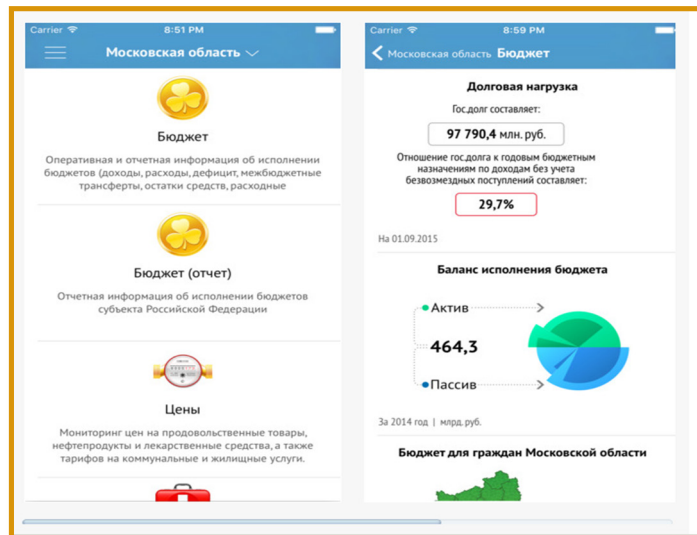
Carrier 8:51 PM

Московская область

Бюджет

Оперативная и отчетная информация об исполнении бюджетов (доходы, расходы, дефицит, межбюджетные трансферты, остатки средств, расходные

Бюджет (отчет)

Отчетная информация об исполнении бюджетов субъекта Российской Федерации

Цены

Мониторинг цен на продовольственные товары, нефтепродукты и лекарственные средства, а также тарифов на коммунальные и жилищные услуги.

Carrier 8:59 PM

Московская область Бюджет

Долговая нагрузка

Гос.долг составляет:

97 790,4 млн. руб.

Отношение гос.долга к годовым бюджетным назначениям по доходам без учета безвозмездных поступлений составляет:

29,7%

На 01.09.2015

Баланс исполнения бюджета

Актив

464,3

Пассив

За 2014 год | млрд. руб.

Бюджет для граждан Московской области